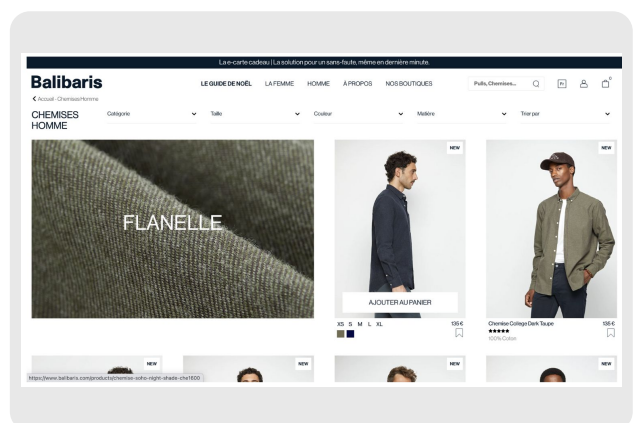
La e-carte cadeau | La solution pour un sans-faute, même en dernière minute.

Balibaris

LE GUIDE DE NOËL LA FEMME HOMME À PROPOS NOS BOUTIQUES

Pulls, Chemises...

FR

0

< Accueil - Chemises Homme

CHEMISES HOMME

Catégorie

Taille

Couleur

Matière

Trier par

FLANELLE

NEW

AJOUTER AU PANIER

XS S M L XL

135 €

NEW

Chemise College Dark Taupe

135 €

★★★★★

100% Coton

NEW

NEW

NEW

NEW

https://www.balibaris.com/products/chemise-soho-night-shade-che1600